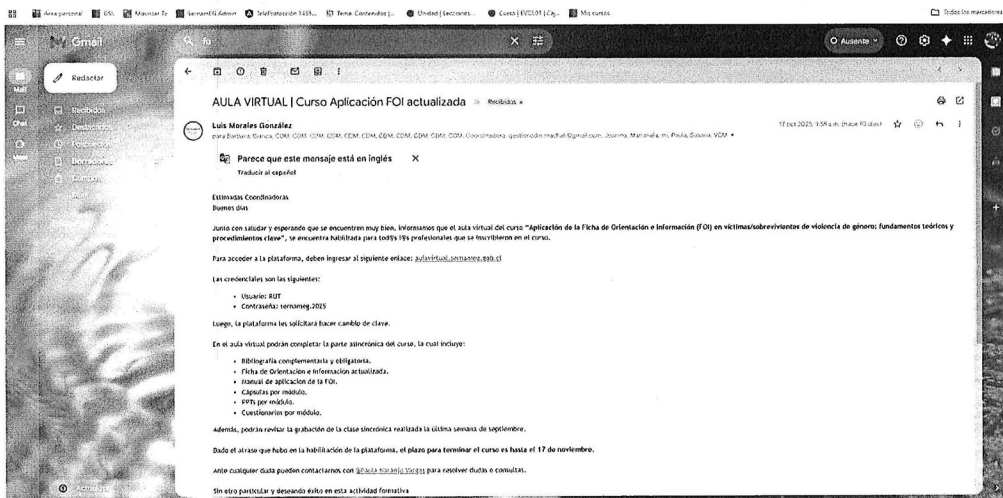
Área personal | ESL | Monitor Tr | SernamEG Admin | TeleProtección 1455... | Tema: Contenidos s... | Unidad | Lecciones... | Curso | EVC101 | Cáp... | Mis cursos

Todos los marcadores

Gmail

fo

O Ausente

Redactar

Recibidos

Destacados

Pospuestos

Borradores

Correos

AULA VIRTUAL | Curso Aplicación FOI actualizada Recibidos ×

Luis Morales González
para Barbara, Bianca, CDM, CDM, CDM, CDM, CDM, CDM, CDM, CDM, CDM, CDM, Coordinadora, gestioncdm.machali@gmail.com, Joanna, Marianela, mi, Paula, Susana, VCM

17 oct 2025, 9:59 a.m. (hace 60 días)

Parece que este mensaje está en inglés

Traducir al español

Estimadas Coordinadoras
Buenos días

Junto con saludar y esperando que se encuentren muy bien, informamos que el aula virtual del curso "Aplicación de la Ficha de Orientación e Información (FOI) en víctimas/sobrevivientes de violencia de género: fundamentos teóricos y procedimientos clave", se encuentra habilitada para todxs lxs profesionales que se inscribieron en el curso.

Para acceder a la plataforma, deben ingresar al siguiente enlace: aulavirtual.sernameg.gob.cl

Las credenciales son las siguientes:

• Usuario: RUT
• Contraseña: sernameg.2025

Luego, la plataforma les solicitará hacer cambio de clave.

En el aula virtual podrán completar la parte asincrónica del curso, la cual incluye:

• Bibliografía complementaria y obligatoria.
• Ficha de Orientación e Información actualizada.
• Manual de aplicación de la FOI.
• Cápsulas por módulo.
• PPTs por módulo.
• Cuestionarios por módulo.

Además, podrán revisar la grabación de la clase sincrónica realizada la última semana de septiembre.

Dado el atraso que hubo en la habilitación de la plataforma, el plazo para terminar el curso es hasta el 17 de noviembre.

Ante cualquier duda pueden contactarnos con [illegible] para resolver dudas o consultas.

Sin otro particular y deseando éxito en esta actividad formativa